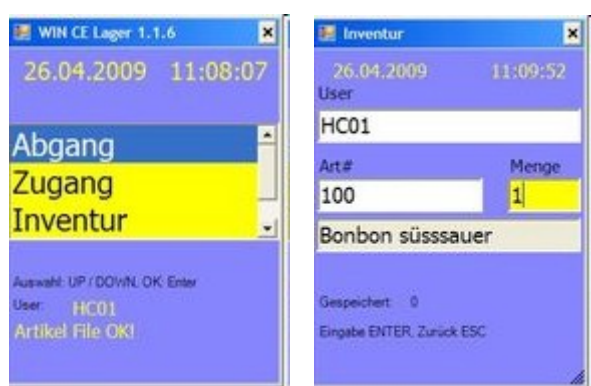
WIN CE Lager 1.1.6

26.04.2009 11:08:07

Abgang
Zugang
Inventur

Auswahl: UP / DOWN, OK: Enter
User: HC01
Artikel File OK!

Inventur

26.04.2009 11:09:52
User
HC01
Art#
Menge
100
1
Bonbon süsssauer

Gespeichert: 0
Eingabe ENTER, Zurück ESC